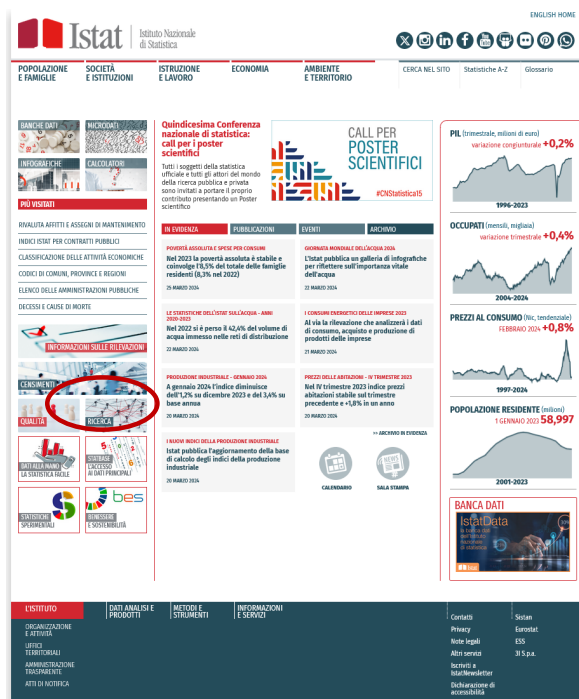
ENGLISH HOME

Istat | Istituto Nazionale di Statistica

POPOLAZIONE E FAMIGLIE | SOCIETÀ E ISTITUZIONI | ISTRUZIONE E LAVORO | ECONOMIA | AMBIENTE E TERRITORIO | CERCA NEL SITO | Statistiche A-Z | Glossario

BANCHE DATI | MICRODATI | INFOGRAFICHE | CALCOLATORI

PIÙ VISITATI

RIVALUTA AFFITTI E ASSEGNI DI MANTENIMENTO
INDICI ISTAT PER CONTRATTI PUBBLICI
CLASSIFICAZIONE DELLE ATTIVITÀ ECONOMICHE
CODICI DI COMUNI, PROVINCE E REGIONI
ELENCO DELLE AMMINISTRAZIONI PUBBLICHE
DECESSI E CAUSE DI MORTE

INFORMAZIONI SULLE RILEVAZIONI

CENSIMENTI
QUALITÀ | RICERCA
DATI ALLA MANO LA STATISTICA FACILE | STATBASE L'ACCESSO AI DATI PRINCIPALI
STATISTICHE SPERIMENTALI | BENESSERE E SOSTENIBILITÀ
bes

Quindicesima Conferenza nazionale di statistica: call per i poster scientifici

Tutti i soggetti della statistica ufficiale e tutti gli attori del mondo della ricerca pubblica e privata sono invitati a portare il proprio contributo presentando un Poster scientifico

CALL PER POSTER SCIENTIFICI
#CNStatistica15

IN EVIDENZA | PUBBLICAZIONI | EVENTI | ARCHIVIO

POVERTÀ ASSOLUTA E SPESE PER CONSUMI
Nel 2023 la povertà assoluta è stabile e coinvolge l'8,5% del totale delle famiglie residenti (8,3% nel 2022)
25 MARZO 2024

GIORNATA MONDIALE DELL'ACQUA 2024
L'Istat pubblica un galleria di infografiche per riflettere sull'importanza vitale dell'acqua
22 MARZO 2024

LE STATISTICHE DELL'ISTAT SULL'ACQUA - ANNI 2020-2023
Nel 2022 si è perso il 42,4% del volume di acqua immesso nelle reti di distribuzione
22 MARZO 2024

I CONSUMI ENERGETICI DELLE IMPRESE 2023
Al via la rilevazione che analizzerà i dati di consumo, acquisto e produzione di prodotti delle imprese
21 MARZO 2024

PRODUZIONE INDUSTRIALE - GENNAIO 2024
A gennaio 2024 l'indice diminuisce dell'1,2% su dicembre 2023 e del 3,4% su base annua
20 MARZO 2024

PREZZI DELLE ABITAZIONI - IV TRIMESTRE 2023
Nel IV trimestre 2023 indice prezzi abitazioni stabile sul trimestre precedente e +1,8% in un anno
20 MARZO 2024

I NUOVI INDICI DELLA PRODUZIONE INDUSTRIALE
Istat pubblica l'aggiornamento della base di calcolo degli indici della produzione industriale
20 MARZO 2024

>> ARCHIVIO IN EVIDENZA

CALENDARIO | SALA STAMPA

PIL (trimestrale, milioni di euro)
variazione congiunturale +0,2%
1996-2023

OCCUPATI (mensili, migliaia)
variazione trimestrale +0,4%
2004-2024

PREZZI AL CONSUMO (Nic, tendenziale)
FEBBRAIO 2024 +0,8%
1997-2024

POPOLAZIONE RESIDENTE (milioni)
1 GENNAIO 2023 58,997
2001-2023

BANCA DATI
IstatData

L'ISTITUTO | DATI ANALISI E PRODOTTI | METODI E STRUMENTI | INFORMAZIONI E SERVIZI

ORGANIZZAZIONE E ATTIVITÀ
UFFICI TERRITORIALI
AMMINISTRAZIONE TRASPARENTE
ATTI DI NOTIFICA

Contatti
Privacy
Note legali
Altri servizi
Iscriviti a IstatNewsletter
Dichiarazione di accessibilità

Sistan
Eurostat
ESS
3I S.p.a.